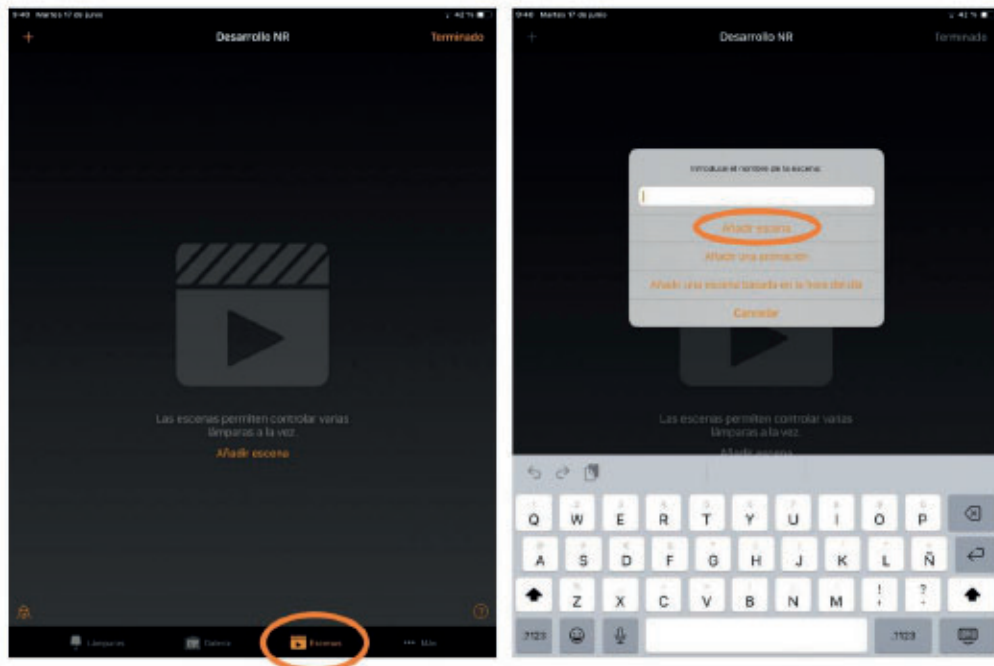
9:40 Martes 17 de junio
42 %
+
Desarrollo NR
Terminado

Las escenas permiten controlar varias lámparas a la vez.
Añadir escena

Lámparas
Galería
Escenas
••• Más

9:40 Martes 17 de junio
42 %
+
Desarrollo NR
Terminado

Introduce el nombre de la escena:
Añadir escena
Añadir una animación
Añadir una escena basada en la hora del día
Cancelar

Las escenas permiten controlar varias lámparas a la vez.
Añadir escena

Q W E R T Y U I O P
A S D F G H J K L Ñ
Z X C V B N M ! ?
.?123
.?123